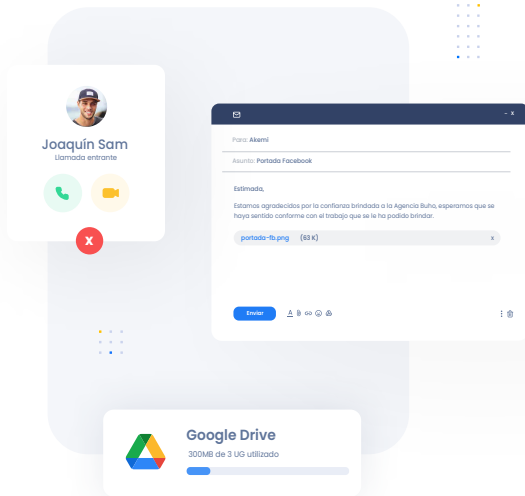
Joaquín Sam
Llamada entrante

x

- x

Para: Akemi

Asunto: Portada Facebook

Estimado,

Estamos agradecidos por la confianza brindada a la Agencia Buho, esperamos que se haya sentido conforme con el trabajo que se le ha podido brindar.

portada-fb.png (63 K) x

Enviar

Google Drive
300MB de 3 UG utilizado